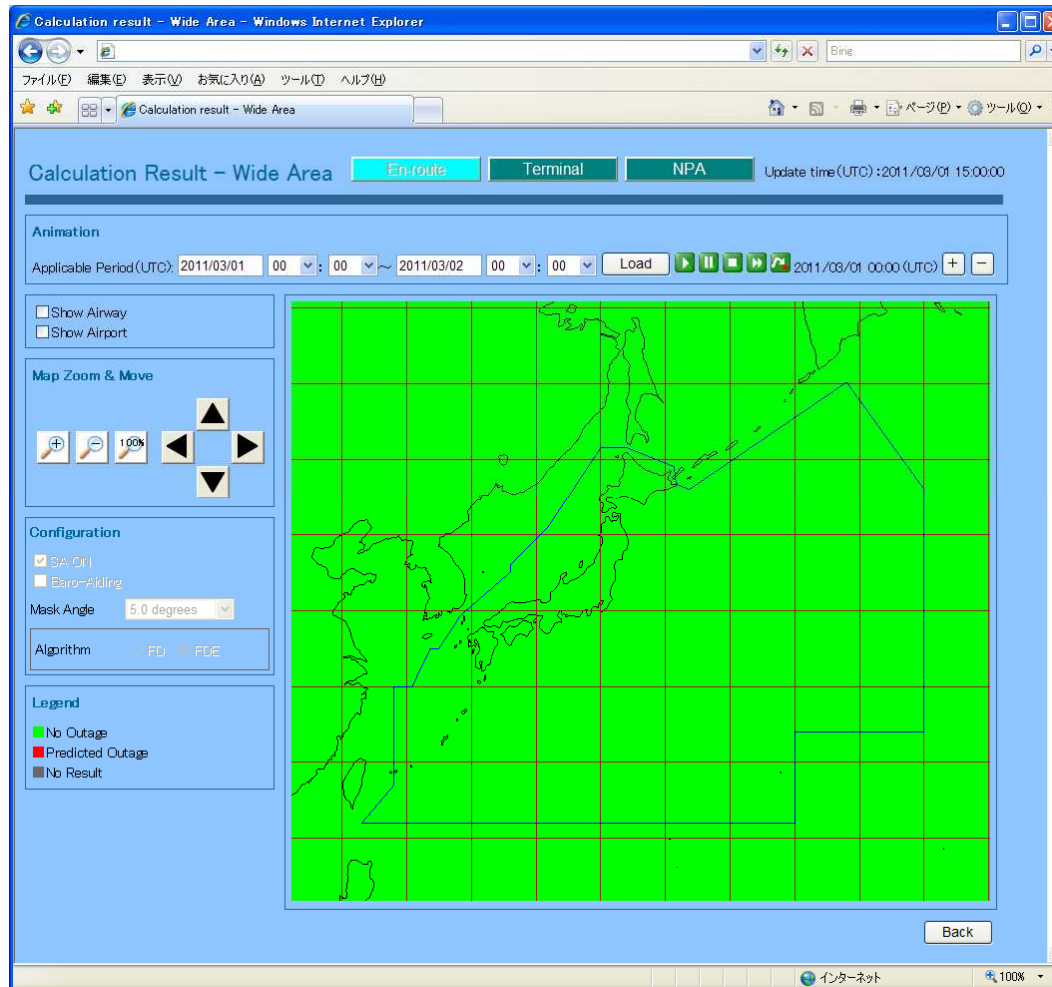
Calculation result - Wide Area - Windows Internet Explorer

Bing

ファイル(F) 編集(E) 表示(V) お気に入り(A) ツール(T) ヘルプ(H)

Calculation result - Wide Area

ページ(P) ツール(O)

Calculation Result - Wide Area

En-route Terminal NPA

Update time(UTC):2011/03/01 15:00:00

Animation

Applicable Period(UTC): 2011/03/01 00 : 00 ~ 2011/03/02 00 : 00 Load 2011/03/01 00:00 (UTC) + −

Show Airway
Show Airport

Map Zoom & Move

100%

Configuration

SA ON
Baro-Aiding
Mask Angle 5.0 degrees
Algorithm FD FDE

Legend

No Outage
Predicted Outage
No Result

Back

インターネット

100%